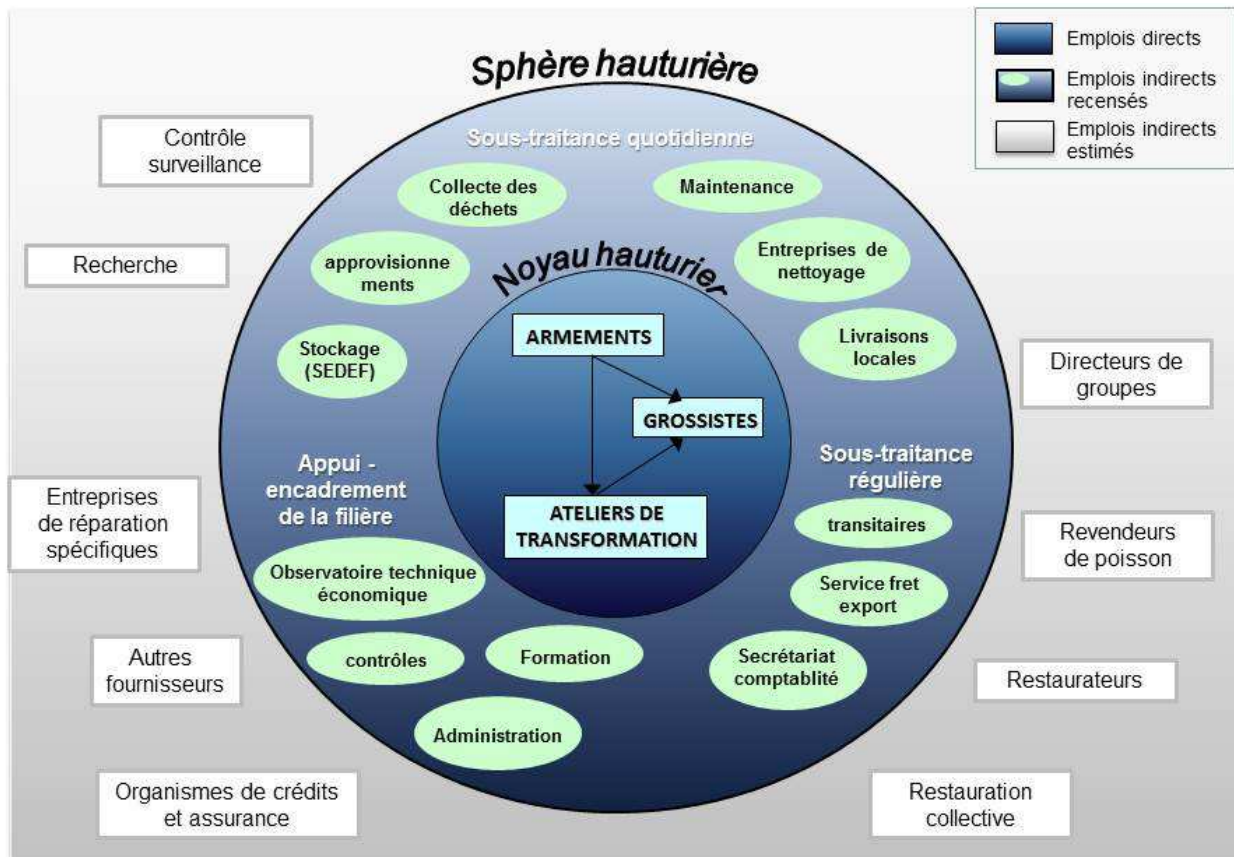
Emplois directs

Emplois indirects recensés

Emplois indirects estimés

Sphère hauturière

Contrôle surveillance

Sous-traitance quotidienne

Collecte des déchets

Maintenance

Recherche

approvisionnements

Noyau hauturier

Entreprises de nettoyage

ARMEMENTS

Livraisons locales

Stockage (SEDEF)

Directeurs de groupes

GROSSISTES

Appui - encadrement de la filière

Sous-traitance régulière

Entreprises de réparation spécifiques

ATELIERS DE TRANSFORMATION

transitaires

Revendeurs de poisson

Observatoire technique économique

Service fret export

Autres fournisseurs

contrôles

Formation

Secrétariat comptablité

Restaurateurs

Administration

Organismes de crédits et assurance

Restauration collective